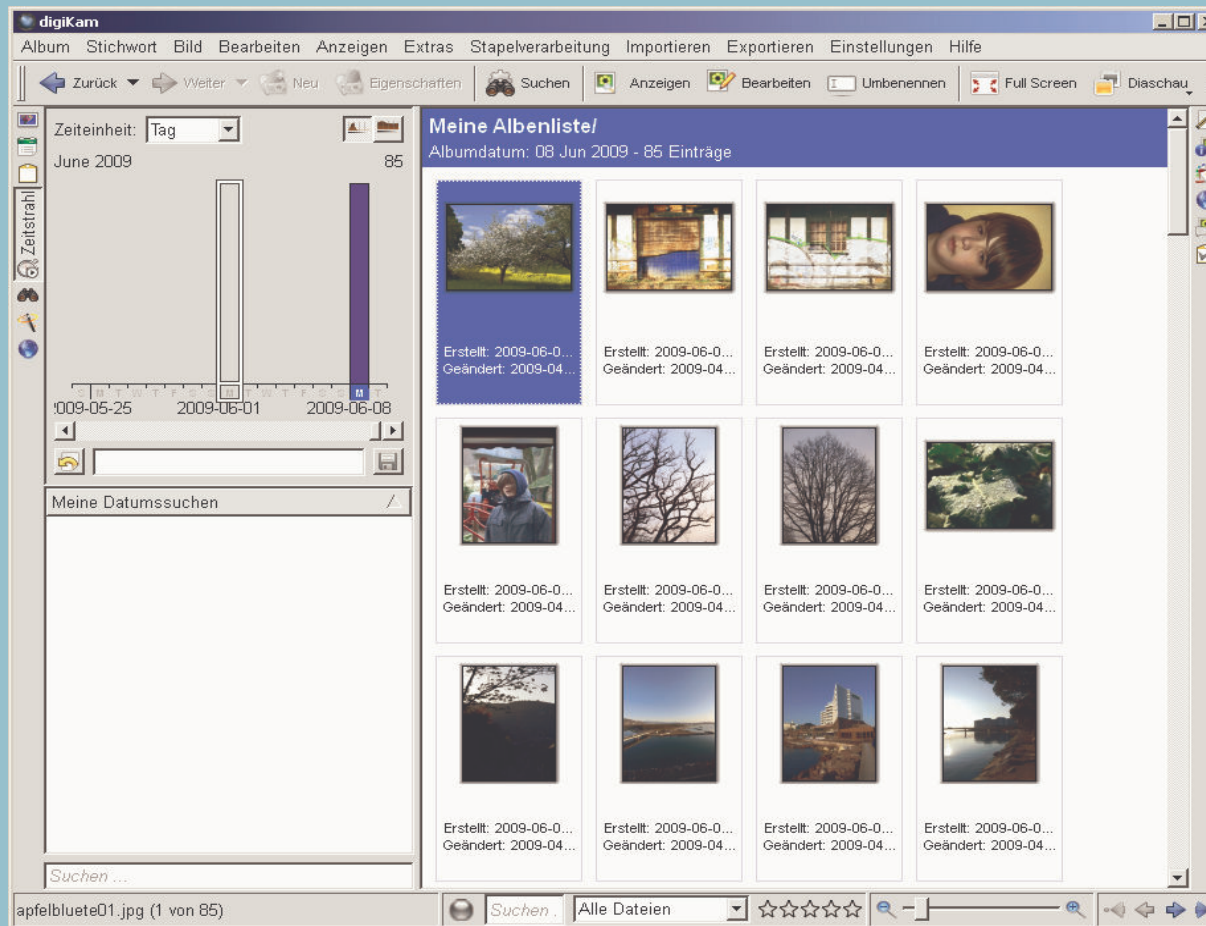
digiKam

Album Stichwort Bild Bearbeiten Anzeigen Extras Stapelverarbeitung Importieren Exportieren Einstellungen Hilfe

Zurück Weiter Neu Eigenschaften Suchen Anzeigen Bearbeiten Umbenennen Full Screen Diaschau

Zeitstrahl

Zeiteinheit: Tag

June 2009 85

S M T W T F S S M T W T F S S M T

2009-05-25 2009-06-01 2009-06-08

Meine Datumssuchen

Suchen ...

Meine Albenliste/
Albumdatum: 08 Jun 2009 - 85 Einträge

Erstellt: 2009-06-0...
Geändert: 2009-04...

Erstellt: 2009-06-0...
Geändert: 2009-04...

Erstellt: 2009-06-0...
Geändert: 2009-04...

Erstellt: 2009-06-0...
Geändert: 2009-04...

Erstellt: 2009-06-0...
Geändert: 2009-04...

Erstellt: 2009-06-0...
Geändert: 2009-04...

Erstellt: 2009-06-0...
Geändert: 2009-04...

Erstellt: 2009-06-0...
Geändert: 2009-04...

Erstellt: 2009-06-0...
Geändert: 2009-04...

Erstellt: 2009-06-0...
Geändert: 2009-04...

Erstellt: 2009-06-0...
Geändert: 2009-04...

Erstellt: 2009-06-0...
Geändert: 2009-04...

apfelbluete01.jpg (1 von 85)

Suchen...

Alle Dateien